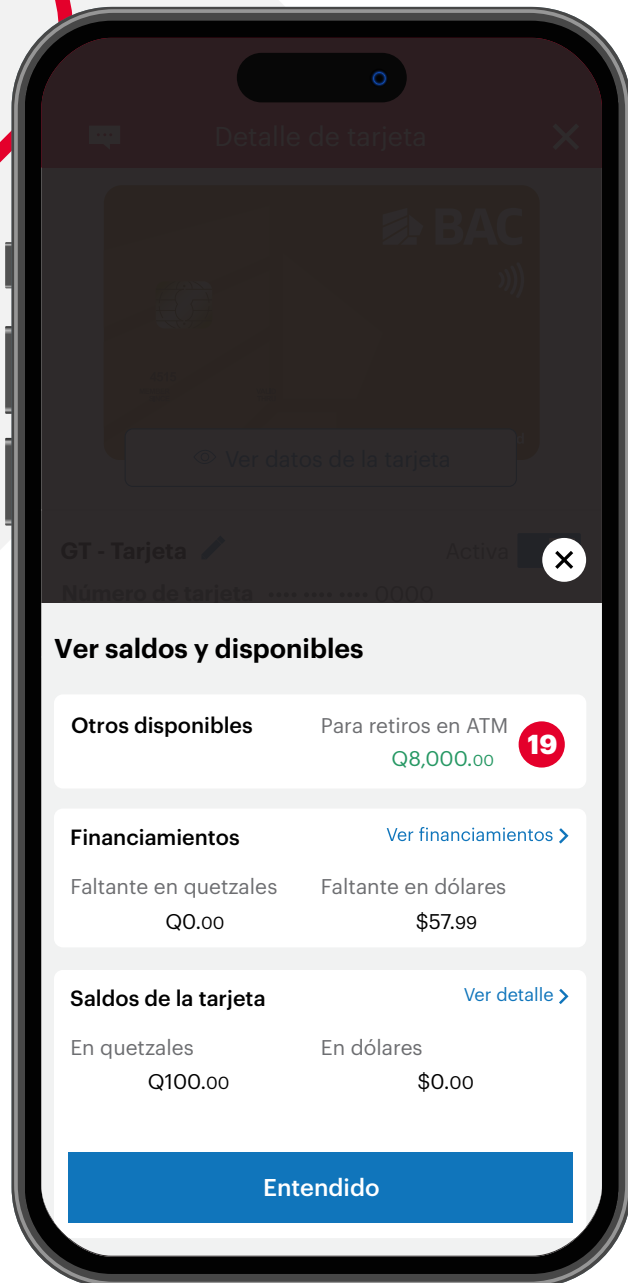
Detalle de tarjeta

BAC

Ver datos de la tarjeta

GT - Tarjeta

Activa

Número de tarjeta •••• •••• •••• 0000

Ver saldos y disponibles

Otros disponibles

Para retiros en ATM

Q8,000.00

19

Financiamientos

Ver financiamientos

Faltante en quetzales

Q0.00

Faltante en dólares

$57.99

Saldos de la tarjeta

Ver detalle

En quetzales

Q100.00

En dólares

$0.00

Entendido